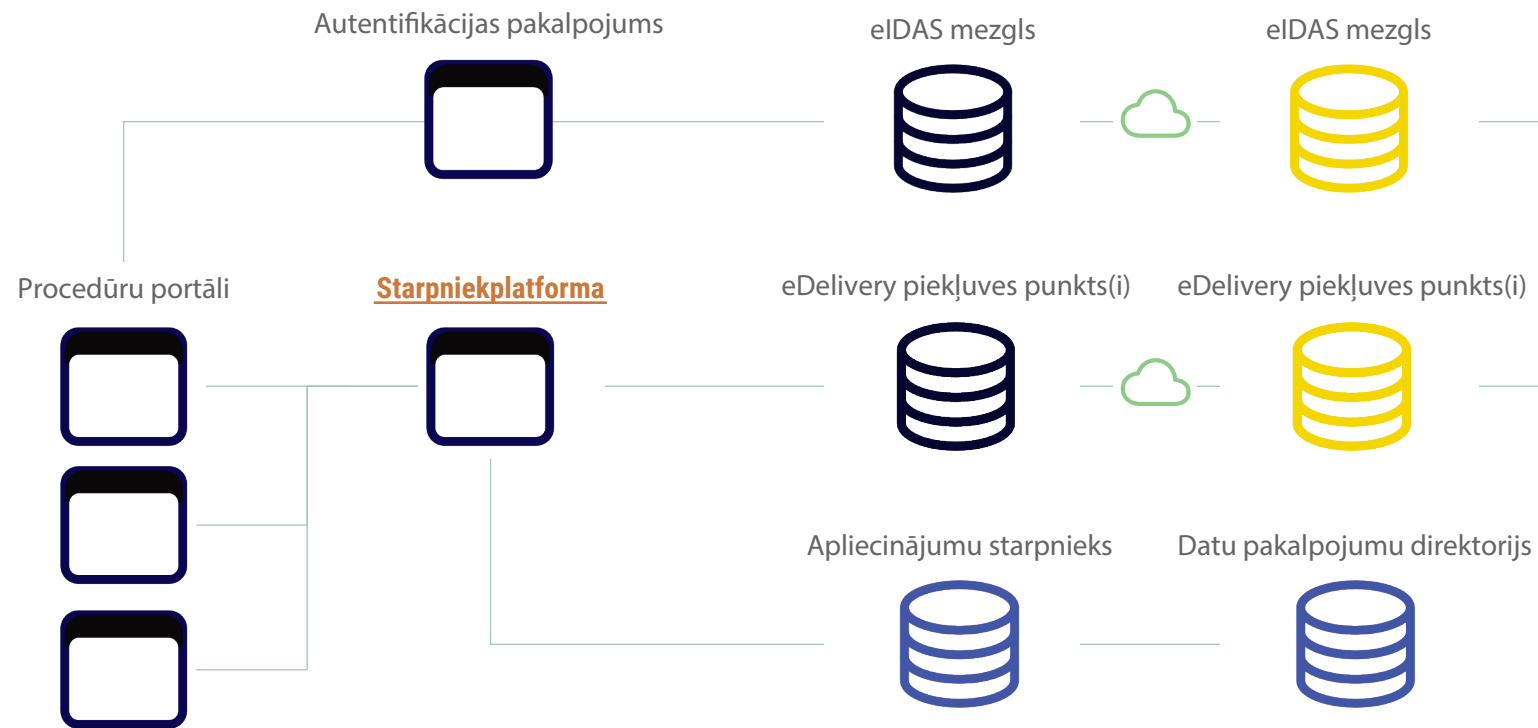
Autentifikācijas pakalpojums

eIDAS mezgls

eIDAS mezgls

Procedūru portāli

Starpniekplatforma

eDelivery piekļuves punkts(i)

eDelivery piekļuves punkts(i)

Apliecinājumu starpnieks

Datu pakalpojumu direktorijs